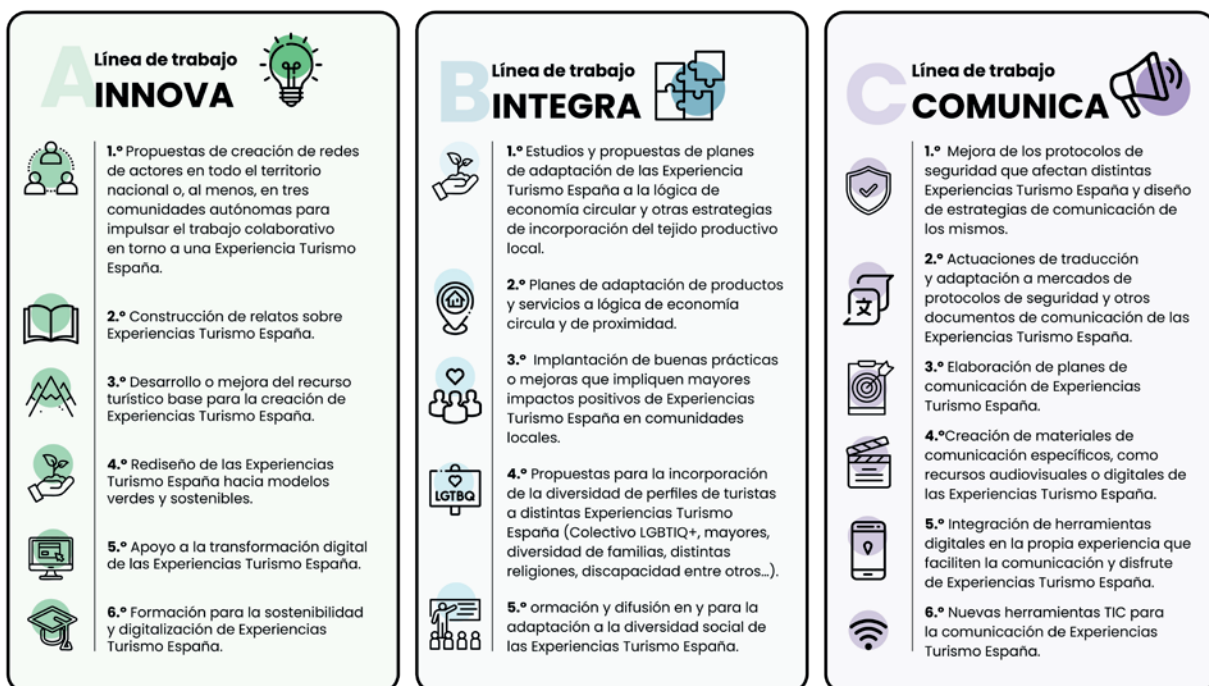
A Línea de trabajo
INNOVA

1.º Propuestas de creación de redes de actores en todo el territorio nacional o, al menos, en tres comunidades autónomas para impulsar el trabajo colaborativo en torno a una Experiencia Turismo España.

2.º Construcción de relatos sobre Experiencias Turismo España.

3.º Desarrollo o mejora del recurso turístico base para la creación de Experiencias Turismo España.

4.º Rediseño de las Experiencias Turismo España hacia modelos verdes y sostenibles.

5.º Apoyo a la transformación digital de las Experiencias Turismo España.

6.º Formación para la sostenibilidad y digitalización de Experiencias Turismo España.

B Línea de trabajo
INTEGRA

1.º Estudios y propuestas de planes de adaptación de las Experiencia Turismo España a la lógica de economía circular y otras estrategias de incorporación del tejido productivo local.

2.º Planes de adaptación de productos y servicios a lógica de economía circula y de proximidad.

3.º Implantación de buenas prácticas o mejoras que impliquen mayores impactos positivos de Experiencias Turismo España en comunidades locales.

LGTBQ

4.º Propuestas para la incorporación de la diversidad de perfiles de turistas a distintas Experiencias Turismo España (Colectivo LGBTIQ+, mayores, diversidad de familias, distintas religiones, discapacidad entre otros…).

5.º ormación y difusión en y para la adaptación a la diversidad social de las Experiencias Turismo España.

C Línea de trabajo
COMUNICA

1.º Mejora de los protocolos de seguridad que afectan distintas Experiencias Turismo España y diseño de estrategias de comunicación de los mismos.

2.º Actuaciones de traducción y adaptación a mercados de protocolos de seguridad y otros documentos de comunicación de las Experiencias Turismo España.

3.º Elaboración de planes de comunicación de Experiencias Turismo España.

4.ºCreación de materiales de comunicación específicos, como recursos audiovisuales o digitales de las Experiencias Turismo España.

5.º Integración de herramientas digitales en la propia experiencia que faciliten la comunicación y disfrute de Experiencias Turismo España.

6.º Nuevas herramientas TIC para la comunicación de Experiencias Turismo España.